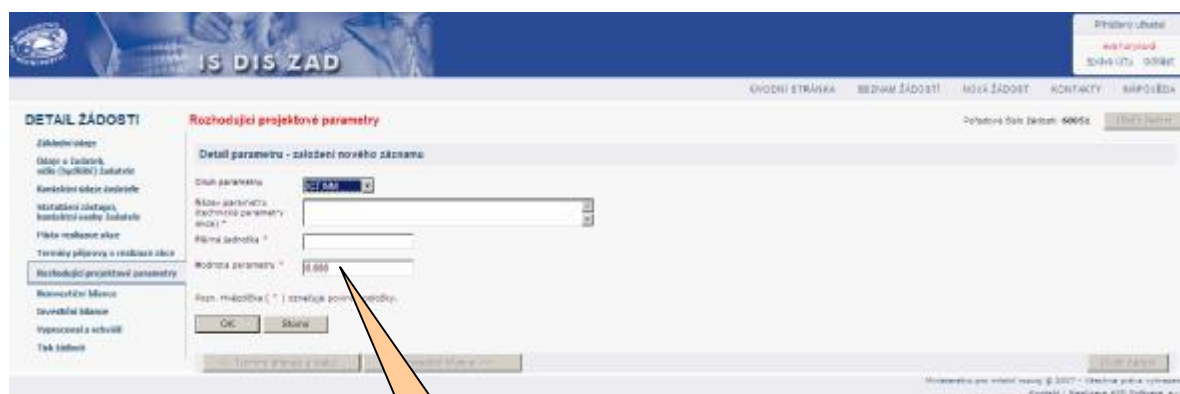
IS DIS ZAD

Přihlášený uživatel
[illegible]
Správa účtu Odhlásit

ÚVODNÍ STRÁNKA SEZNAM ŽÁDOSTÍ NOVÁ ŽÁDOST KONTAKTY NÁPOVĚDA

DETAIL ŽÁDOSTI

Základní údaje
Údaje o žadateli, vzťah (typ/druh) žadatele
Kontaktní údaje žadatele
Statutární zástupci, kontaktní osoby žadatele
Místo realizace akce
Termíny přípravy a realizace akce
Rozhodující projektové parametry
Rozvojové bilance
Investiční bilance
Vypracoval a schválil
Tisk žádosti

Rozhodující projektové parametry

Pořadové číslo žádosti: 6065z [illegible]

Detail parametru - založení nového záznamu

Druh parametru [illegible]
Název parametru (technické parametry akce) *
Měrná jednotka *
Hodnota parametru * 0,000

Pozn. Hvězdička ( * ) označuje povinné položky.

OK Storno

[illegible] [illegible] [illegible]

Ministerstvo pro místní rozvoj © 2007 - Všechna práva vyhrazena
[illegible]